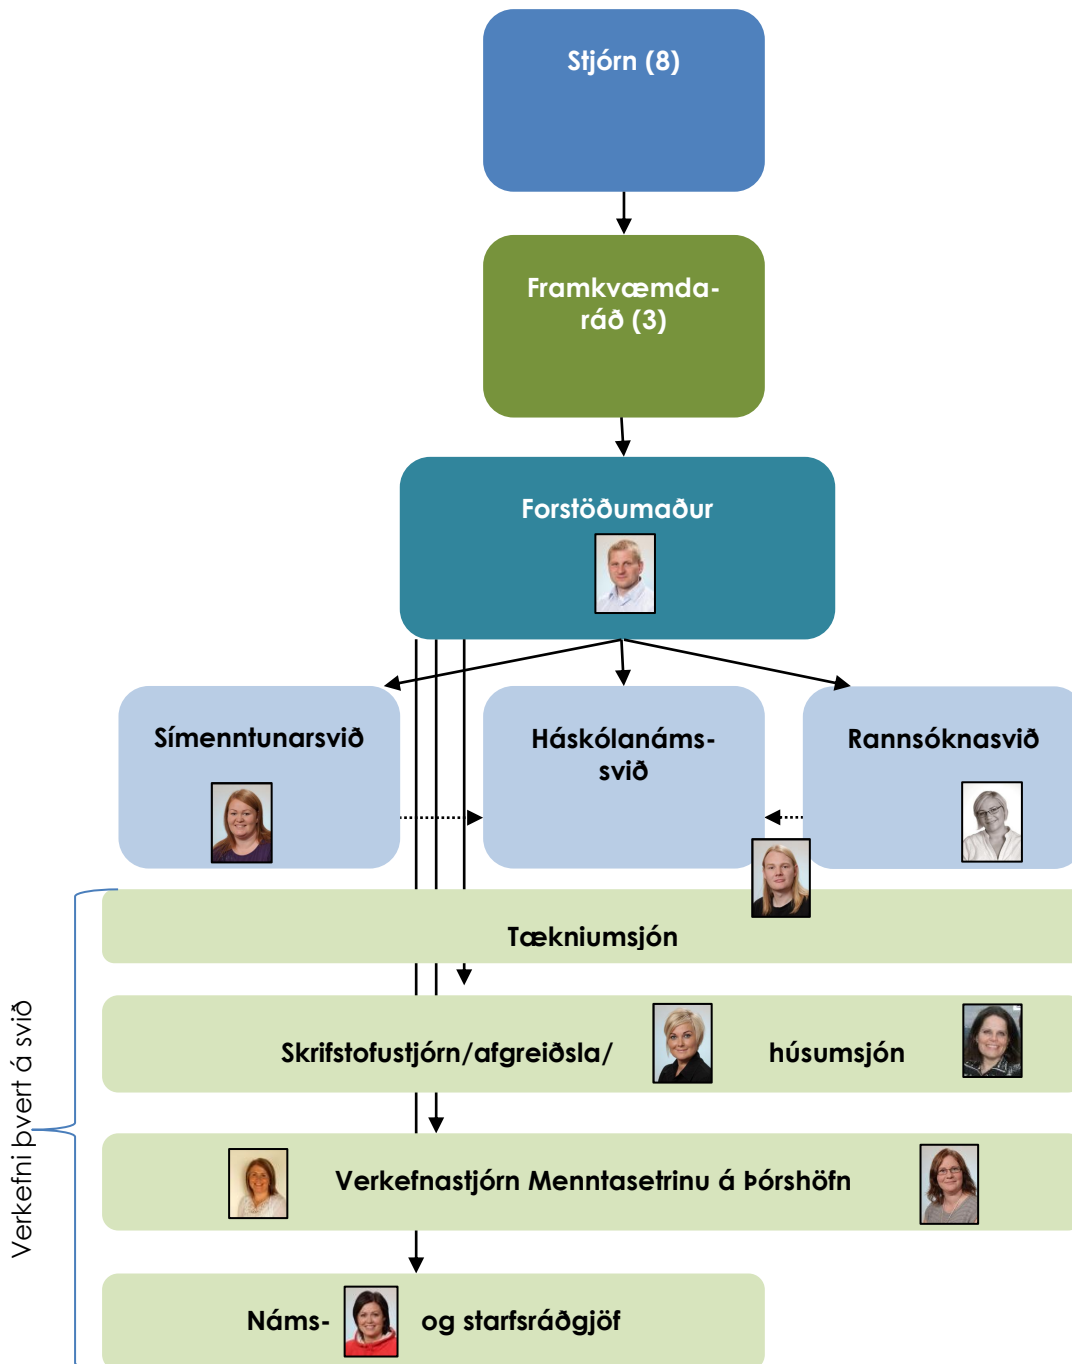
Stjórn (8)

Framkvæmdaráð (3)

Forstöðumaður

Símenntunarsvið

Háskólanámssvið

Rannsóknasvið

Verkefni þvert á svið

Tækniumsjón

Skrifstofustjórn/afgreiðsla/ húsumsjón

Verkefnastjórn Menntasetrinu á Þórshöfn

Náms- og starfsráðgjöf